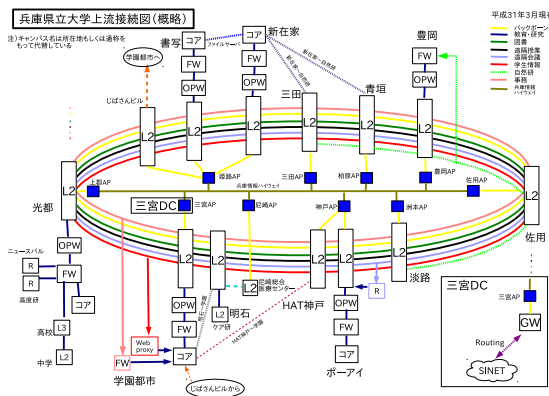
兵庫県立大学上流接続図（概略）

注）キャンパス名は所在地もしくは通称をもって代替している

平成31年3月現在

バックボーン
教育・研究
図書
遠隔授業
遠隔会議
学生情報
自然研
事務
兵庫情報ハイウェイ

書写
コア
ファイルサーバ
新在家
コア
新在家～自然研
新在家～自然研
学園都市へ
FW
FW
OPW
OPW
じばさんビル
L2
L2
L2
三田
L2
青垣
L2
豊岡
FW
OPW
L2
姫路AP
三田AP
柏原AP
豊岡AP
上郡AP
兵庫情報ハイウェイ
佐用AP
光都
L2
三宮DC
三宮AP
尼崎AP
神戸AP
洲本AP
佐用
L2
L2
L2
L2
L2
OPW
ニュースバル
R
FW
R
高度研
コア
L3
高校
L2
中学
明石
L2
尼崎総合医療センター
L2
HAT神戸
淡路
R
OPW
FW
コア
明石～看護
ケア研
HAT神戸～看護
OPW
FW
Web proxy
コア
FW
学園都市
じばさんビルから
OPW
FW
コア
ポーアイ
三宮DC
三宮AP
GW
Routing
SINET